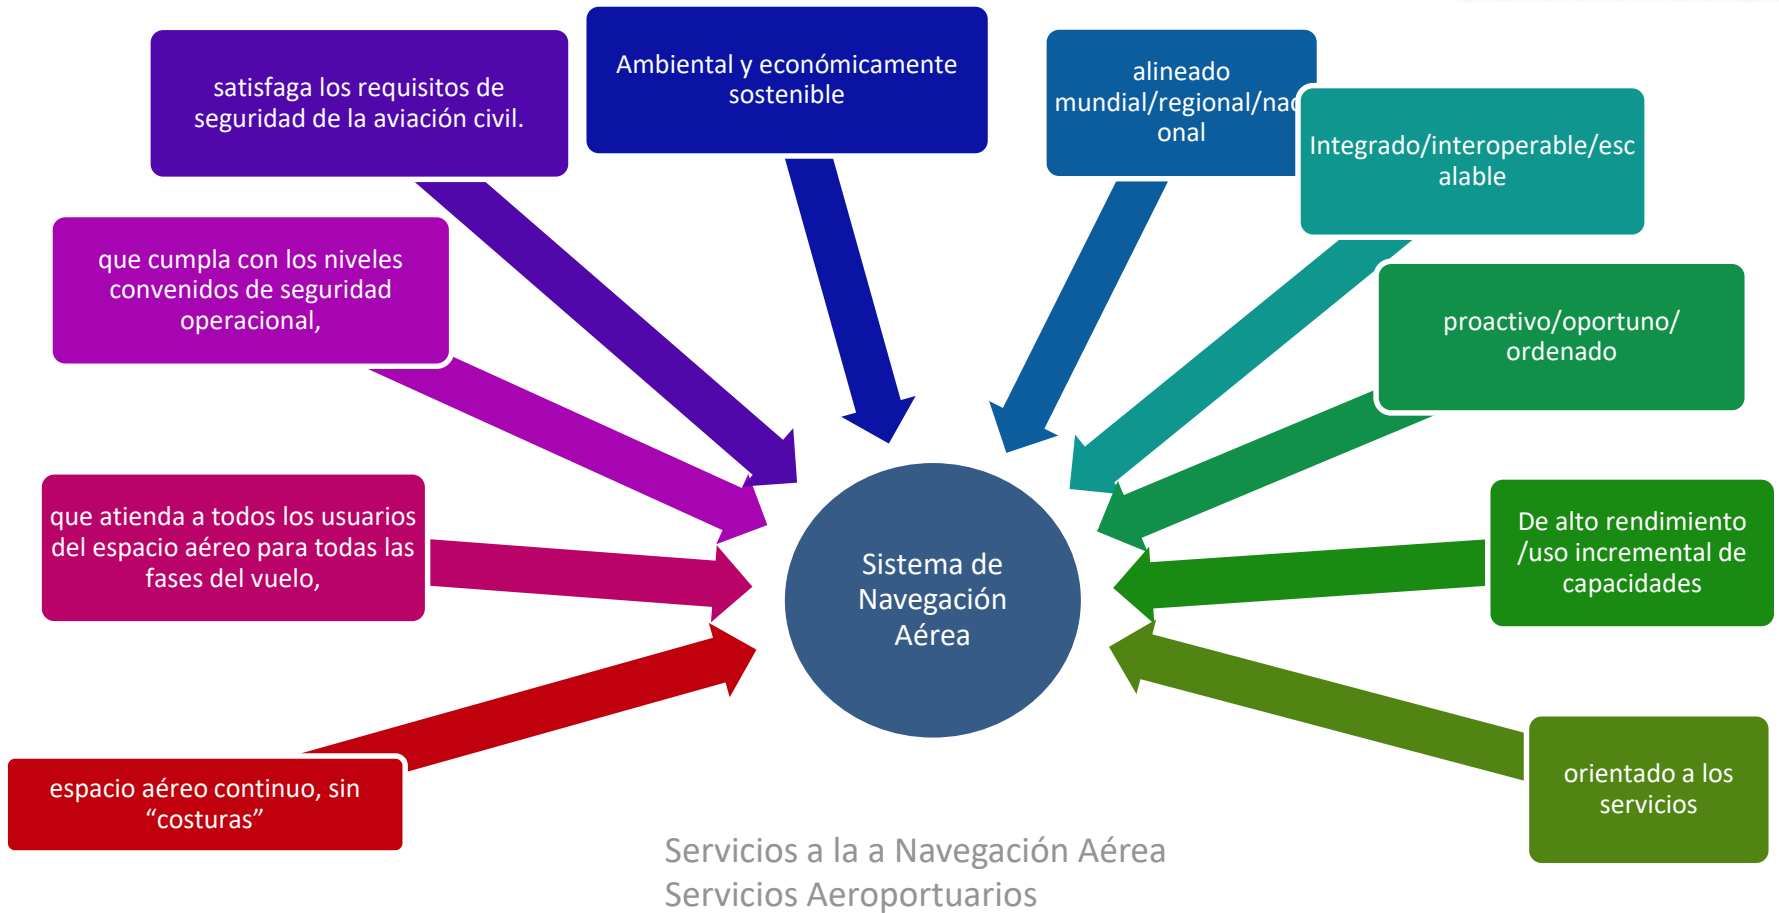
satisfaga los requisitos de seguridad de la aviación civil.

Ambiental y económicamente sostenible

alineado mundial/regional/nac onal

Integrado/interoperable/esc alable

que cumpla con los niveles convenidos de seguridad operacional,

proactivo/oportuno/ ordenado

que atienda a todos los usuarios del espacio aéreo para todas las fases del vuelo,

Sistema de Navegación Aérea

De alto rendimiento /uso incremental de capacidades

espacio aéreo continuo, sin “costuras”

orientado a los servicios

Servicios a la a Navegación Aérea
Servicios Aeroportuarios